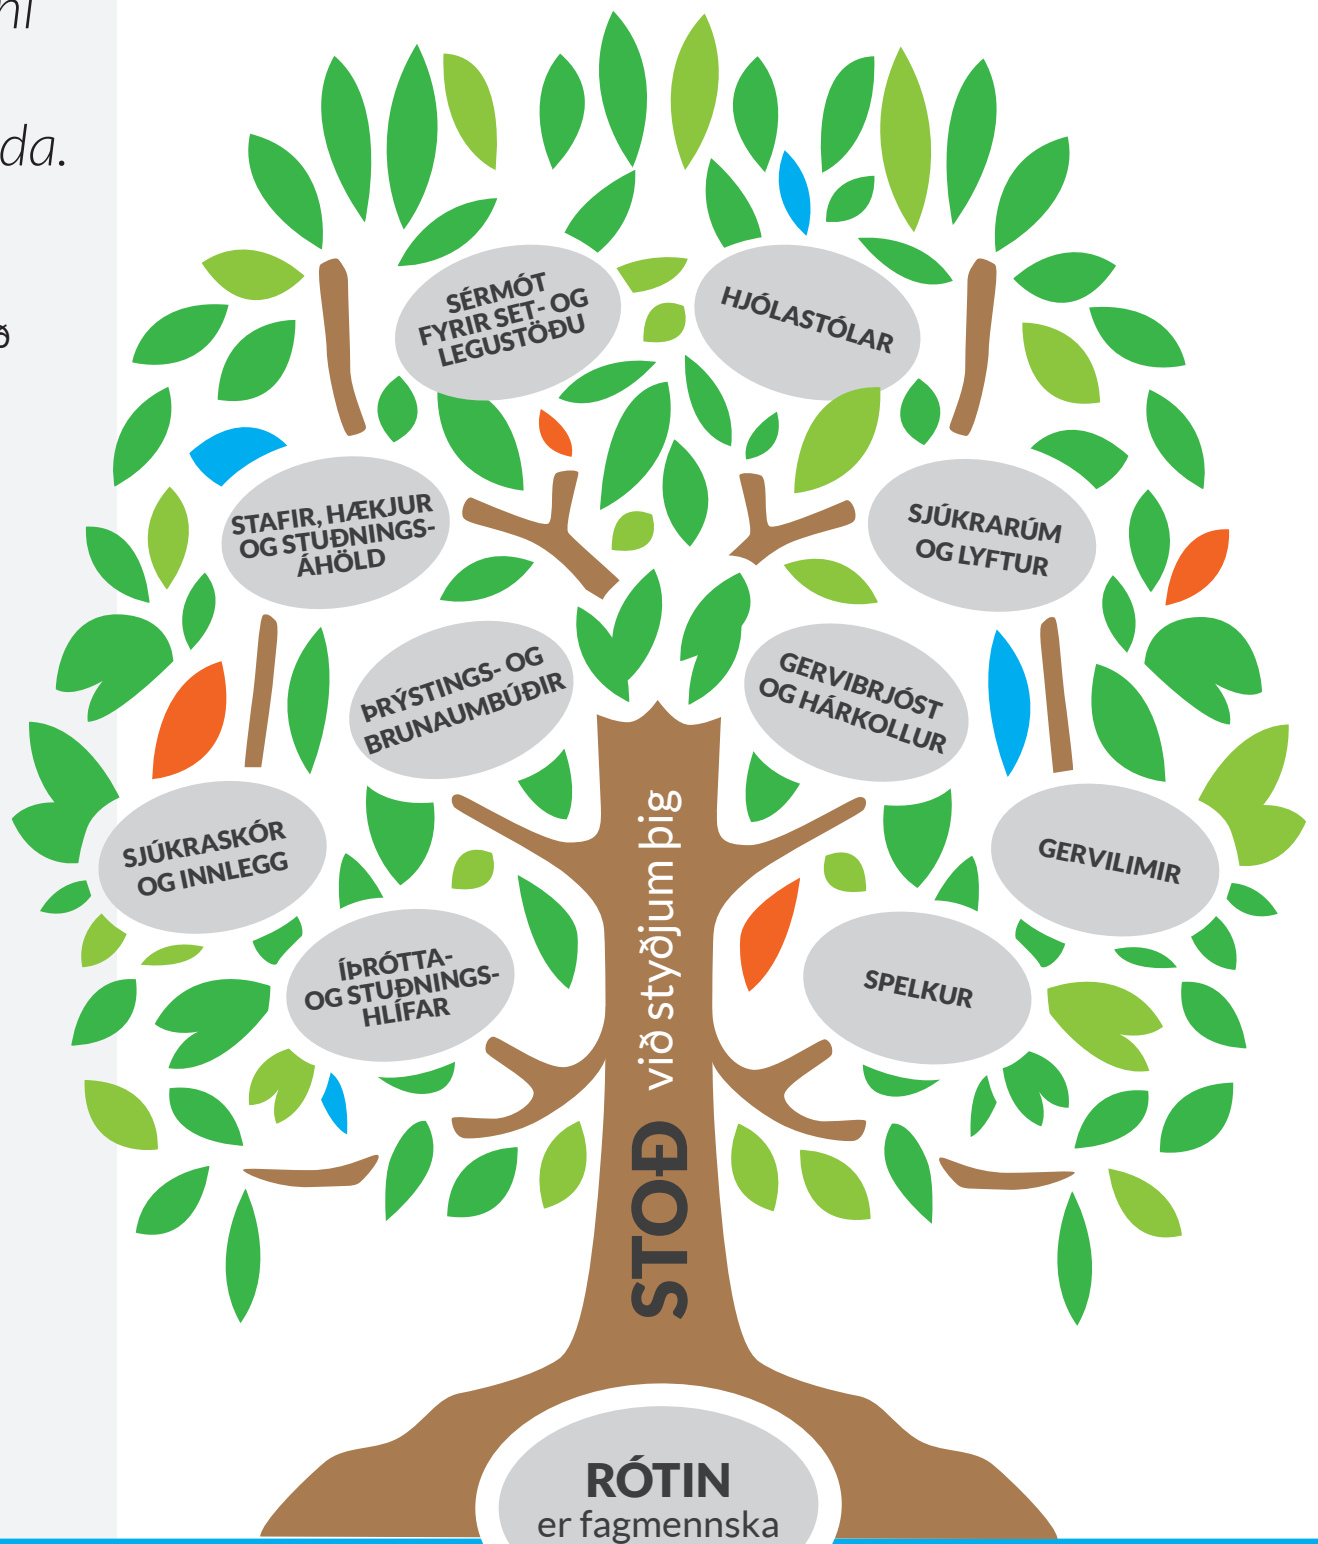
ni

da.

ð

SÉRMÓT FYRIR SET- OG LEGUSTÖÐU

HJÓLASTÓLAR

STAFIR, HÆKJUR OG STUÐNINGS-ÁHÖLD

SJÚKRARÚM OG LYFTUR

ÞRÝSTINGS- OG BRUNAUMBÚÐIR

GERVIBRJÓST OG HÁRKOLLUR

SJÚKRASKÓR OG INNLEGG

GERVILIMIR

ÍÞRÓTTA- OG STUÐNINGS-HLÍFAR

SPELKUR

STOÐ við styðjum þig

RÓTIN
er fagmennska